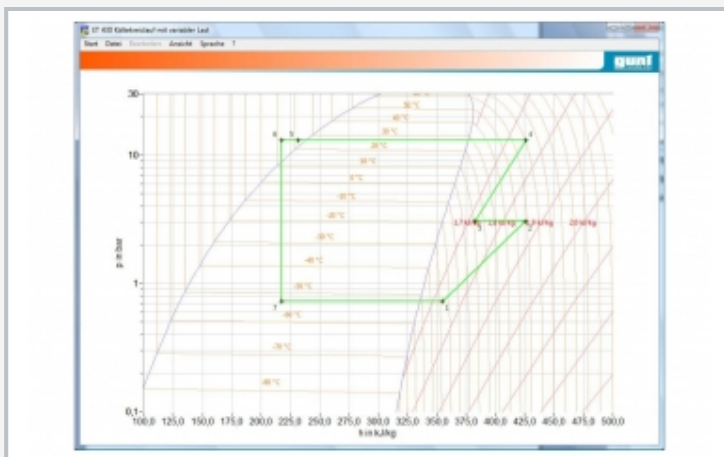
ET 420 Kältekreislauf mit variabler Last

Start Datei Bearbeiten Ansicht Sprache ?

gunt

30
10
1
0,1

p in bar

100,0 125,0 150,0 175,0 200,0 225,0 250,0 275,0 300,0 325,0 350,0 375,0 400,0 425,0 450,0 475,0 500,0

h in kJ/kg

6 5 4 3 2 7 1

50°C
40°C
30°C
20°C
10°C
0°C
-10°C
-20°C
-30°C
-40°C
-50°C
-60°C
-70°C
-80°C

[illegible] kJ/kg
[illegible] kJ/kg
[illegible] kJ/kg
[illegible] kJ/kg